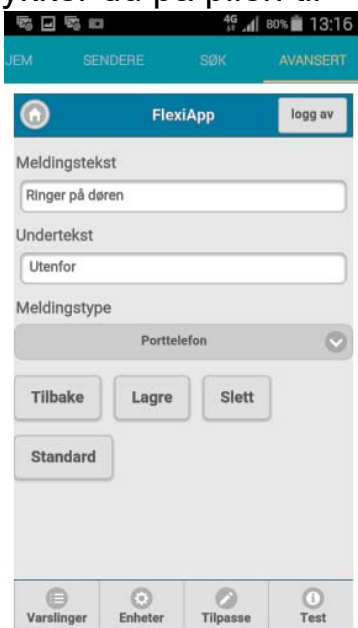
4G 80% 13:16

JEM SENDERE SØK AVANSERT

FlexiApp

logg av

Meldingstekst

Ringer på døren

Undertekst

Utenfor

Meldingstype

Porttelefon

Tilbake Lagre Slett

Standard

Varslinger Enheter Tilpasse Test